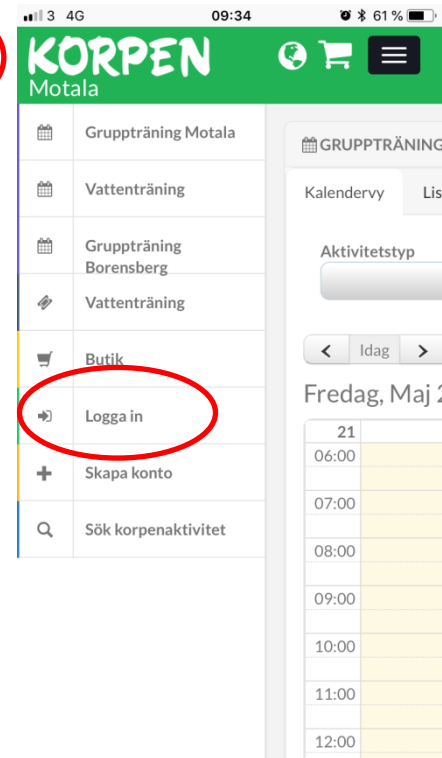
3 4G 09:34 61 %

KORPEN
Motala

Gruppträning Motala
Vattenträning
Gruppträning Borensberg
Vattenträning
Butik
Logga in
Skapa konto
Sök korpenaktivitet

GRUPPTRÄNING
Kalendervy Lis
Aktivitetstyp
< Idag >
Fredag, Maj 2
21
06:00
07:00
08:00
09:00
10:00
11:00
12:00